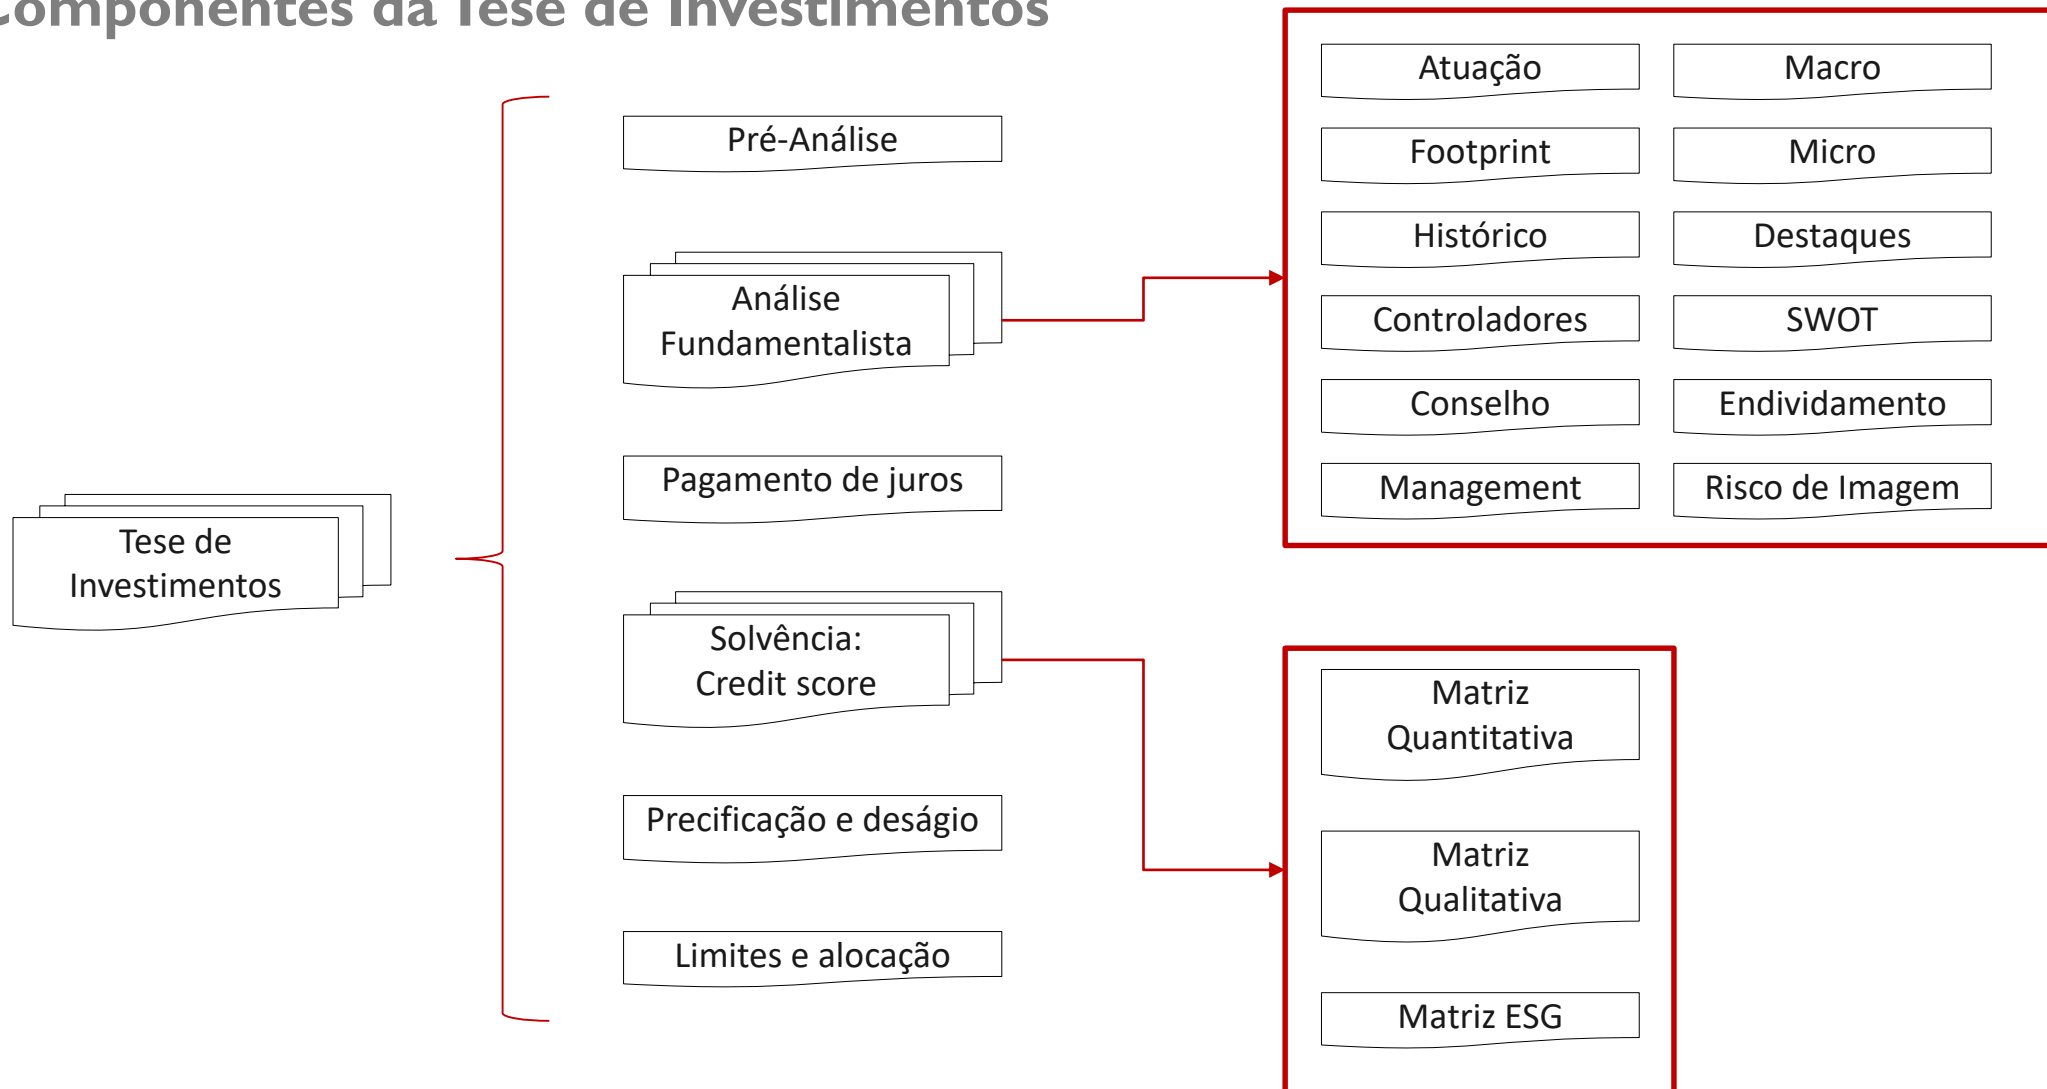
Componentes da Tese de Investimentos

Tese de Investimentos

Pré-Análise

Análise Fundamentalista

Pagamento de juros

Solvência: Credit score

Precificação e deságio

Limites e alocação

Atuação

Macro

Footprint

Micro

Histórico

Destaques

Controladores

SWOT

Conselho

Endividamento

Management

Risco de Imagem

Matriz Quantitativa

Matriz Qualitativa

Matriz ESG